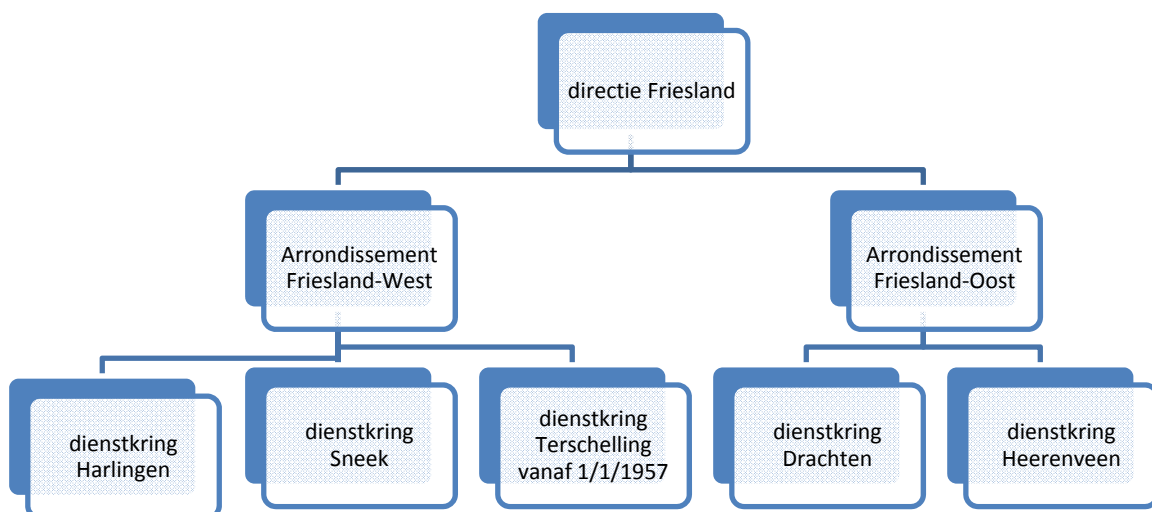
directie Friesland

Arrondissement Friesland-West

Arrondissement Friesland-Oost

dienstkring Harlingen

dienstkring Sneek

dienstkring Terschelling vanaf 1/1/1957

dienstkring Drachten

dienstkring Heerenveen